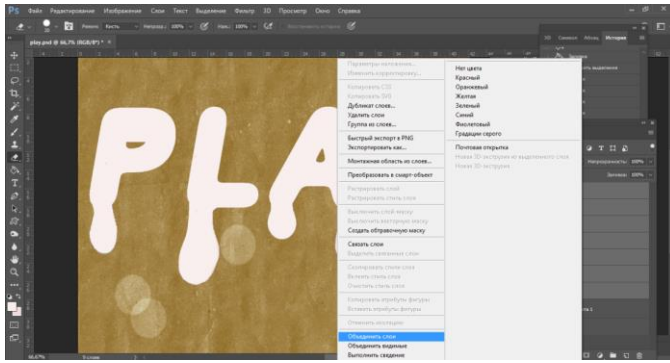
Ps Файл Редактирование Изображение Слои Текст Выделение Фильтр 3D Просмотр Окно Справка

Режим: Кисть Непрозр.: 100% Наж.: 100%

play.psd @ 66,7% (RGB/8*)

3D Свойства Абзац История

Параметры наложения...
Изменить корректировку...
Копировать CSS
Копировать SVG
Дубликат слоя...
Удалить слой
Группа из слоев...
Быстрый экспорт в PNG
Экспортировать как...
Монтажная область из слоев...
Преобразовать в смарт-объект
Растрировать слой
Растрировать стиль слоя
Выключить слой-маску
Выключить векторную маску
Создать обтравочную маску
Связать слои
Выделить связанные слои
Скопировать стиль слоя
Вклеить стиль слоя
Очистить стиль слоя
Копировать атрибуты фигуры
Вклеить атрибуты фигуры
Отменить изоляцию
Объединить слои
Объединить видимые
Выполнить сведение

Нет цвета
Красный
Оранжевый
Желтая
Зеленый
Синий
Фиолетовый
Градации серого
Почтовая открытка
Новая 3D-экструзия из выделенного слоя
Новая 3D-экструзия

PLA

Непрозрачность: 100%
Заливка: 100%

66,67%